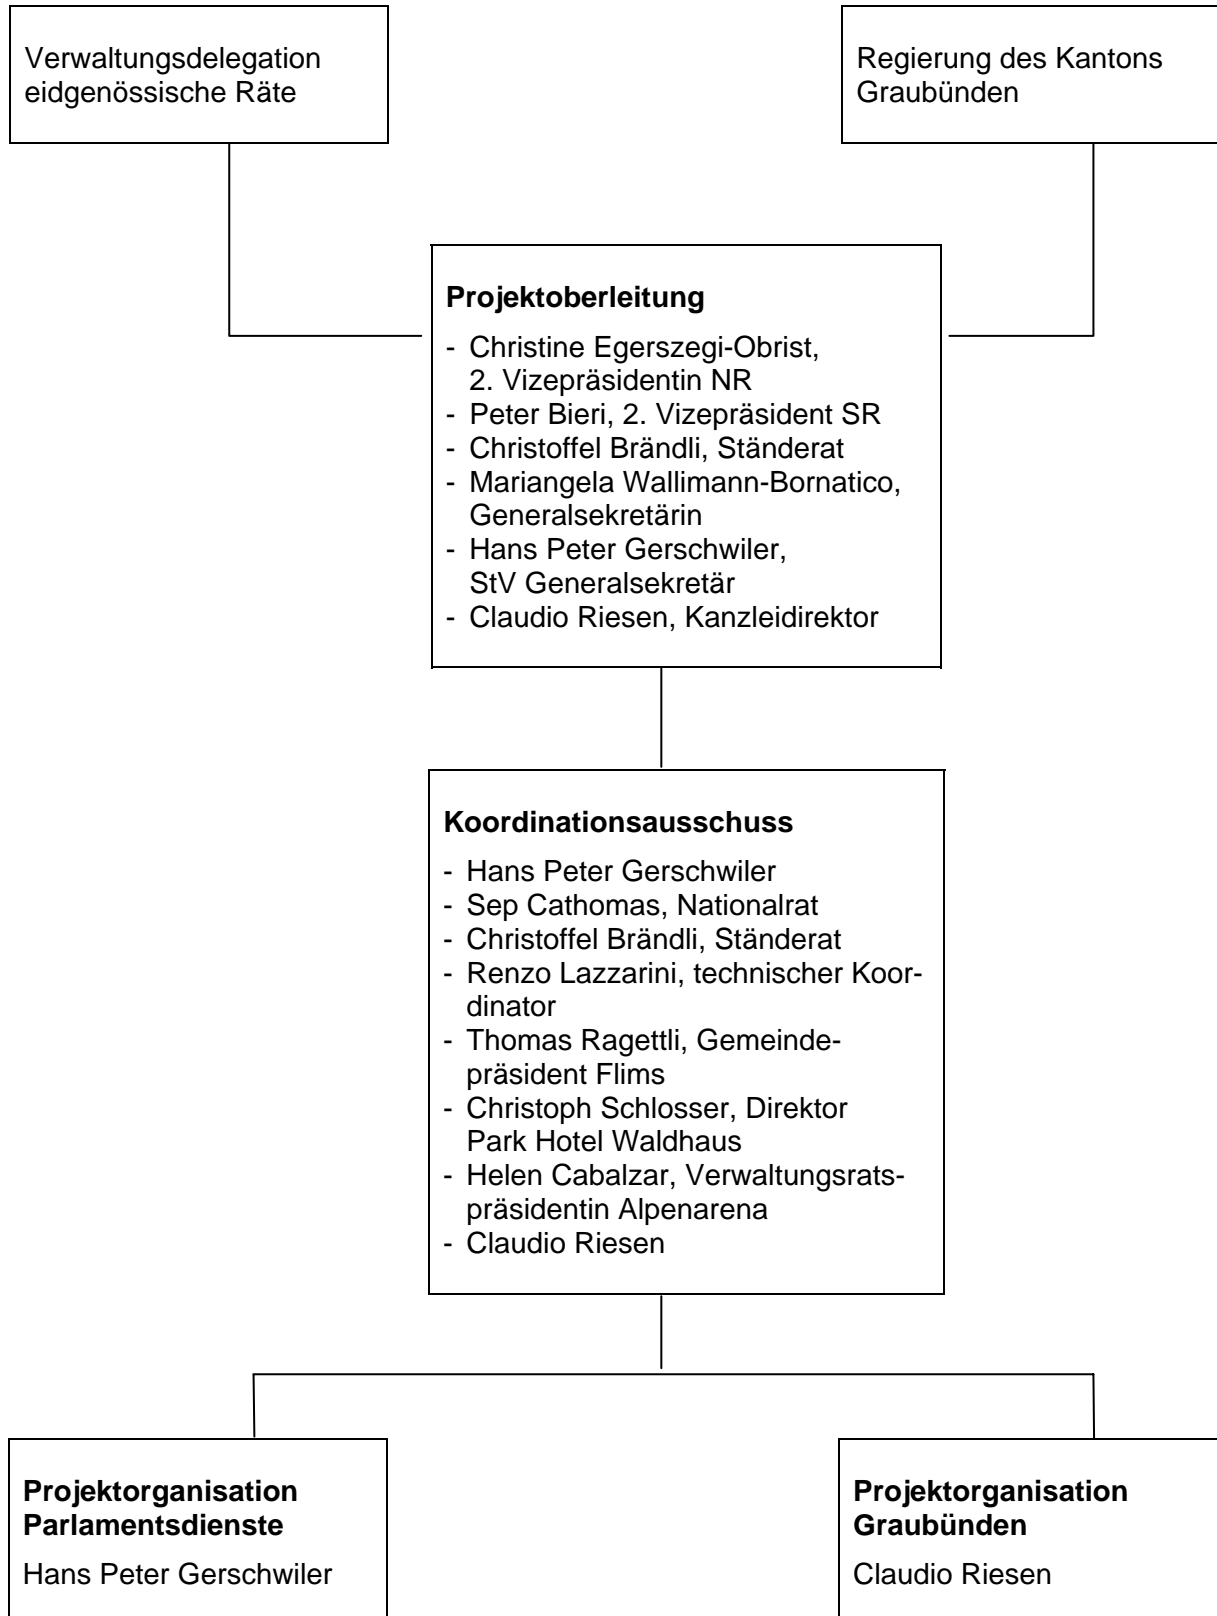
Verwaltungsdelegation eidgenössische Räte

Regierung des Kantons Graubünden

**Projektoberleitung**

- Christine Egerszegi-Obrist, 2. Vizepräsidentin NR
- Peter Bieri, 2. Vizepräsident SR
- Christoffel Brändli, Ständerat
- Mariangela Wallimann-Bornatico, Generalsekretärin
- Hans Peter Gerschwiler, StV Generalsekretär
- Claudio Riesen, Kanzleidirektor

**Koordinationsausschuss**

- Hans Peter Gerschwiler
- Sep Cathomas, Nationalrat
- Christoffel Brändli, Ständerat
- Renzo Lazzarini, technischer Koordinator
- Thomas Ragettli, Gemeindepräsident Flims
- Christoph Schlosser, Direktor Park Hotel Waldhaus
- Helen Cabalzar, Verwaltungsratspräsidentin Alpenarena
- Claudio Riesen

**Projektorganisation Parlamentsdienste**

Hans Peter Gerschwiler

**Projektorganisation Graubünden**

Claudio Riesen